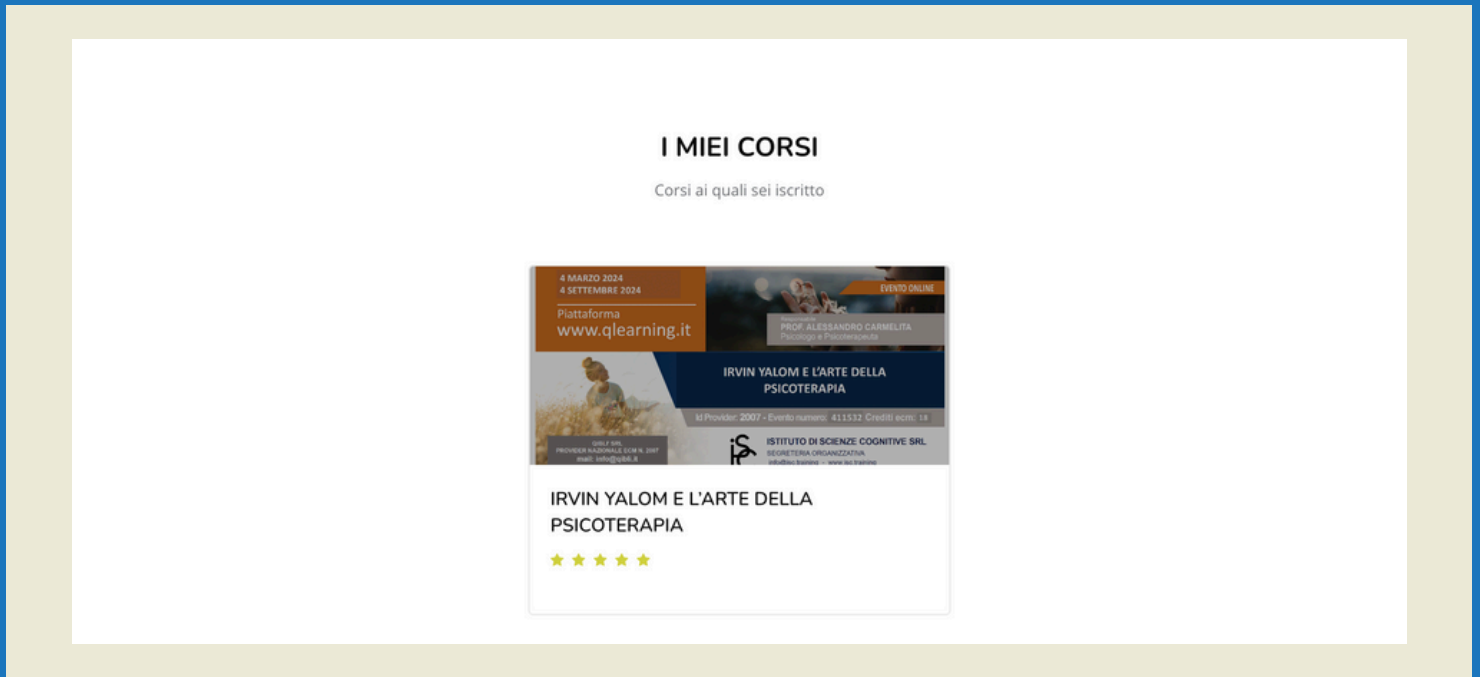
I MIEI CORSI

Corsi ai quali sei iscritto

4 MARZO 2024
4 SETTEMBRE 2024

Piattaforma
www.qlearning.it

EVENTO ONLINE

Responsabile
PROF. ALESSANDRO CARMELITA
Psicologo e Psicoterapeuta

IRVIN YALOM E L'ARTE DELLA PSICOTERAPIA

Id Provider: 2007 - Evento numero: 411532 Crediti ecm: 18

QIBLY SRL
PROVIDER NAZIONALE ECM N. 2007
email: info@qibli.it

ISTITUTO DI SCIENZE COGNITIVE SRL
SEGRETERIA ORGANIZZATIVA
info@isc.training - www.isc.training

IRVIN YALOM E L'ARTE DELLA PSICOTERAPIA